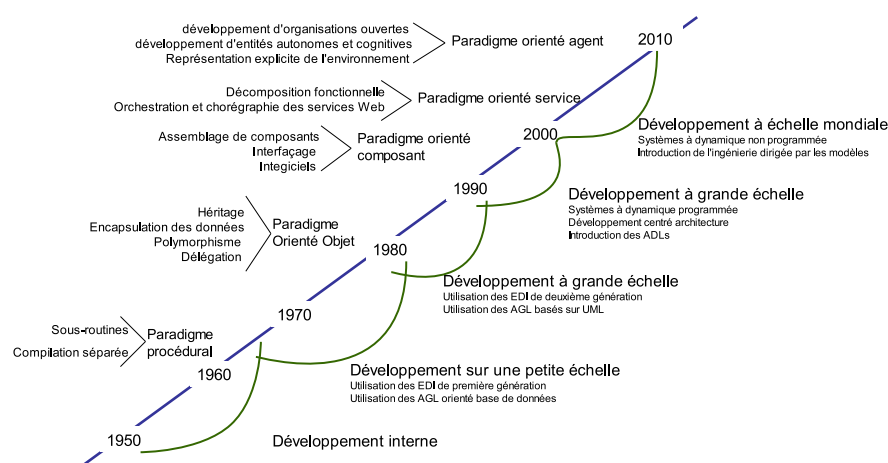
développement d'organisations ouvertes
développement d'entités autonomes et cognitives
Représentation explicite de l'environnement
Paradigme orienté agent

2010

Décomposition fonctionnelle
Orchestration et chorégraphie des services Web
Paradigme orienté service

Développement à échelle mondiale
Systèmes à dynamique non programmée
Introduction de l'ingénierie dirigée par les modèles

2000

Assemblage de composants
Interfaçage
Integiciels
Paradigme orienté composant

1990

Développement à grande échelle
Systèmes à dynamique programmée
Développement centré architecture
Introduction des ADLs

Héritage
Encapsulation des données
Polymorphisme
Délégation
Paradigme Orienté Objet

1980

Développement à grande échelle
Utilisation des EDI de deuxième génération
Utilisation des AGL basés sur UML

1970

Sous-routines
Compilation séparée
Paradigme procédural

1960

Développement sur une petite échelle
Utilisation des EDI de première génération
Utilisation des AGL orienté base de données

1950

Développement interne